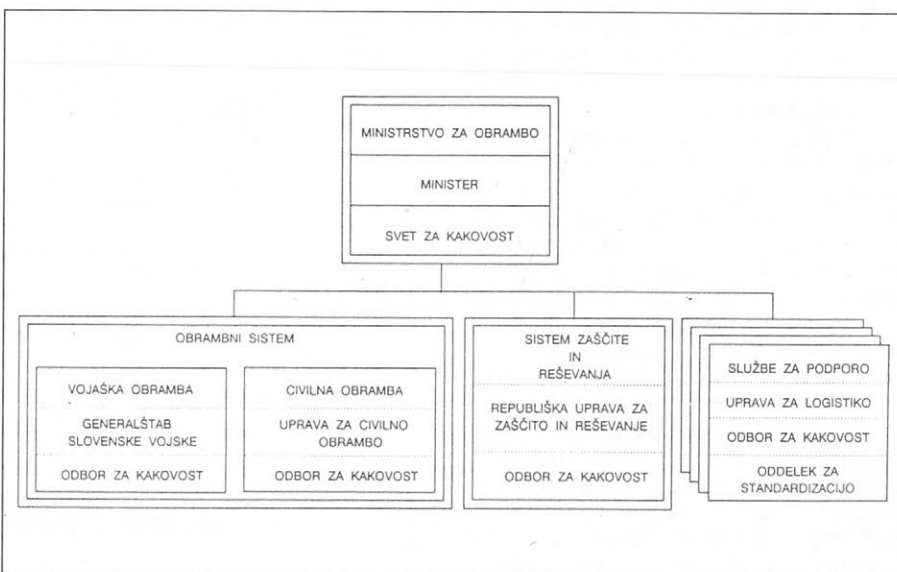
MINISTRSTVO ZA OBRAMBO

MINISTER

SVET ZA KAKOVOST

OBRAMBNI SISTEM

VOJAŠKA OBRAMBA

GENERALŠTAB SLOVENSKE VOJSKE

ODBOR ZA KAKOVOST

CIVILNA OBRAMBA

UPRAVA ZA CIVILNO OBRAMBO

ODBOR ZA KAKOVOST

SISTEM ZAŠČITE IN REŠEVANJA

REPUBLIŠKA UPRAVA ZA ZAŠČITO IN REŠEVANJE

ODBOR ZA KAKOVOST

SLUŽBE ZA PODPORO

UPRAVA ZA LOGISTIKO

ODBOR ZA KAKOVOST

ODDELEK ZA STANDARDIZACIJO